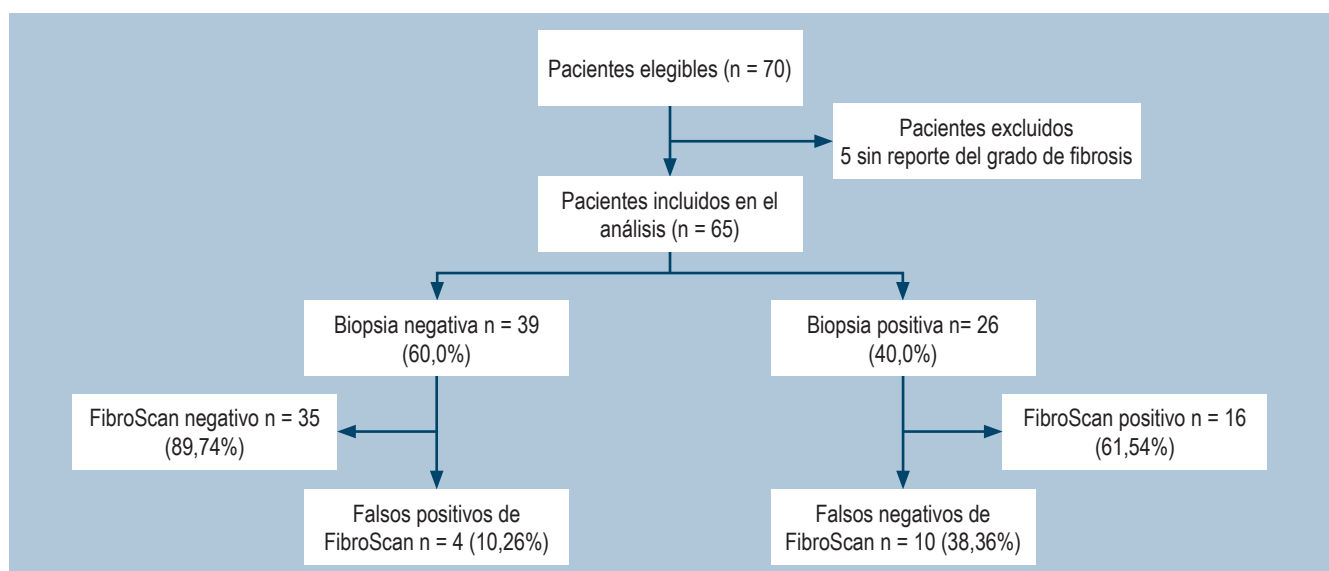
Pacientes elegibles (n = 70)

Pacientes excluidos
5 sin reporte del grado de fibrosis

Pacientes incluidos en el análisis (n = 65)

Biopsia negativa n = 39
(60,0%)

Biopsia positiva n= 26
(40,0%)

FibroScan negativo n = 35
(89,74%)

FibroScan positivo n = 16
(61,54%)

Falsos positivos de FibroScan n = 4 (10,26%)

Falsos negativos de FibroScan n = 10 (38,36%)